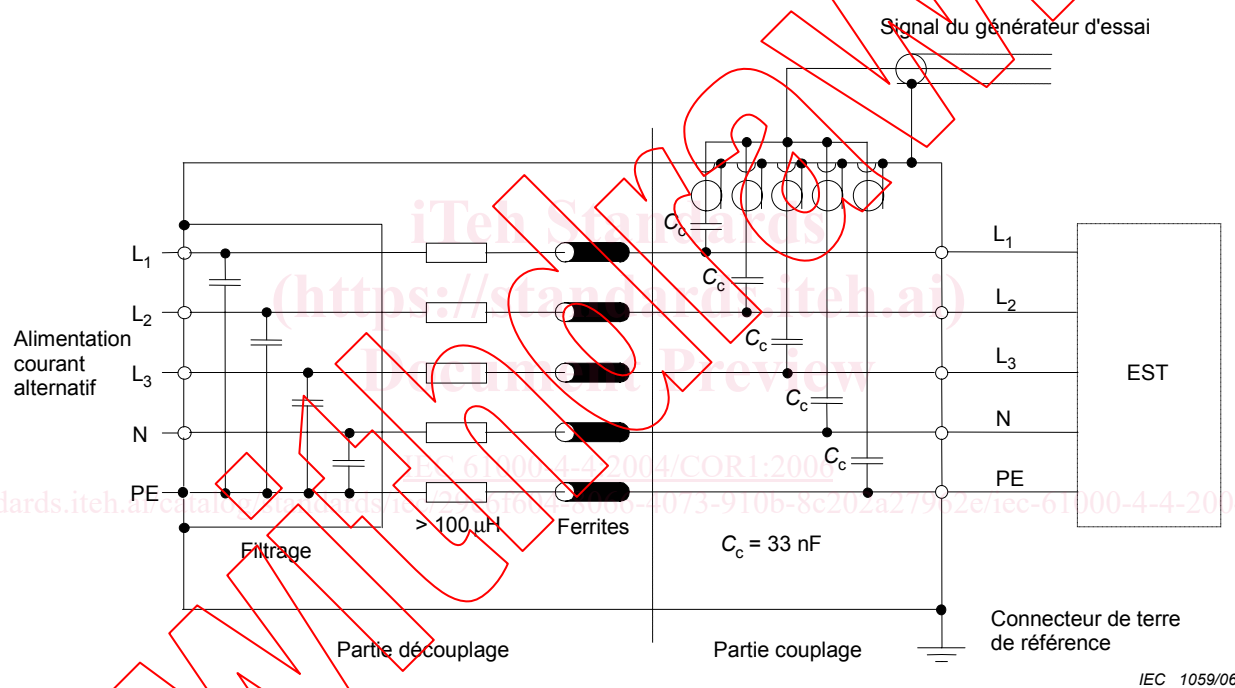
Signal du générateur d'essai

iTeh Standards
(https://standards.iteh.ai)
Document Preview

$L_1$
$L_2$
$L_3$
N
PE

Alimentation courant alternatif

$C_c$
$C_c$
$C_c$
$C_c$
$C_c$

$L_1$
$L_2$
$L_3$
N
PE

EST

IEC 61000-4-4:2004/COR1:2006
https://standards.iteh.ai/catalog/standards/iec/2916f604-8086-4073-910b-8c202a27962e/iec-61000-4-4-2004

> 100 µH
Ferrites
Filtrage
$C_c$ = 33 nF

Partie découplage
Partie couplage
Connecteur de terre de référence

IEC 1059/06